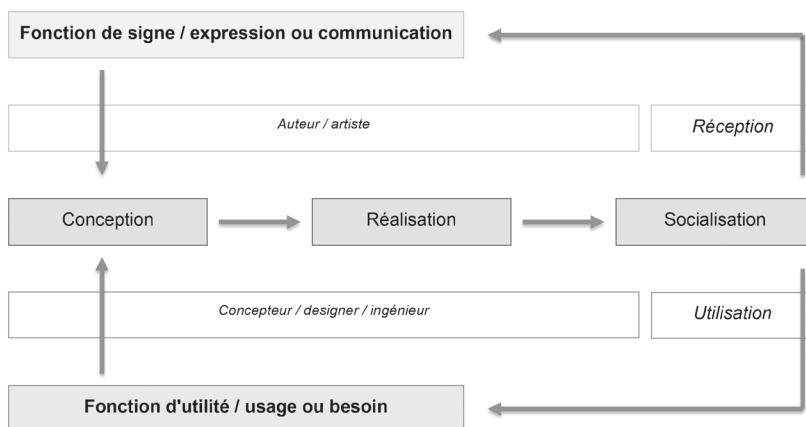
Fonction de signe / expression ou communication

Auteur / artiste

Réception

Conception

Réalisation

Socialisation

Concepteur / designer / ingénieur

Utilisation

Fonction d'utilité / usage ou besoin